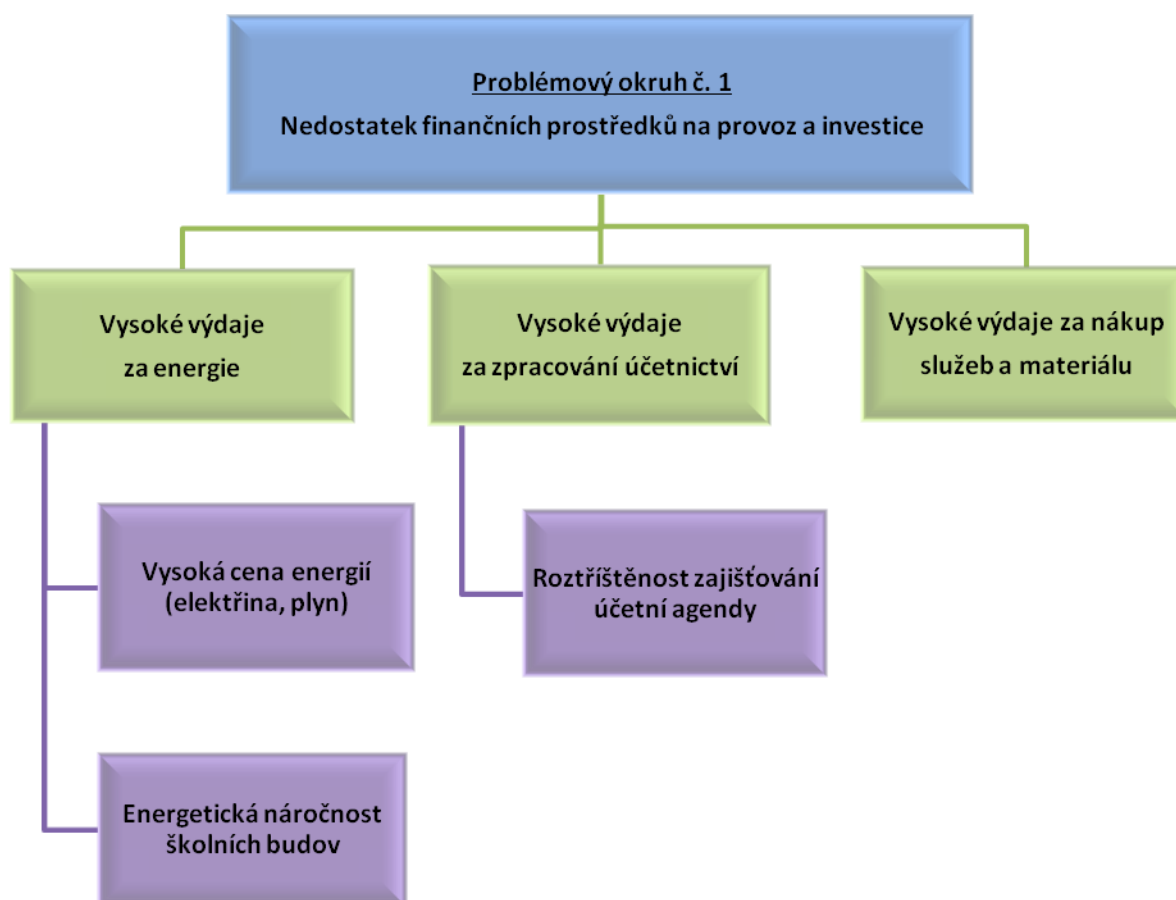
Problémový okruh č. 1
Nedostatek finančních prostředků na provoz a investice

Vysoké výdaje za energie

Vysoké výdaje za zpracování účetnictví

Vysoké výdaje za nákup služeb a materiálu

Vysoká cena energií (elektřina, plyn)

Roztříštěnost zajišťování účetní agendy

Energetická náročnost školních budov